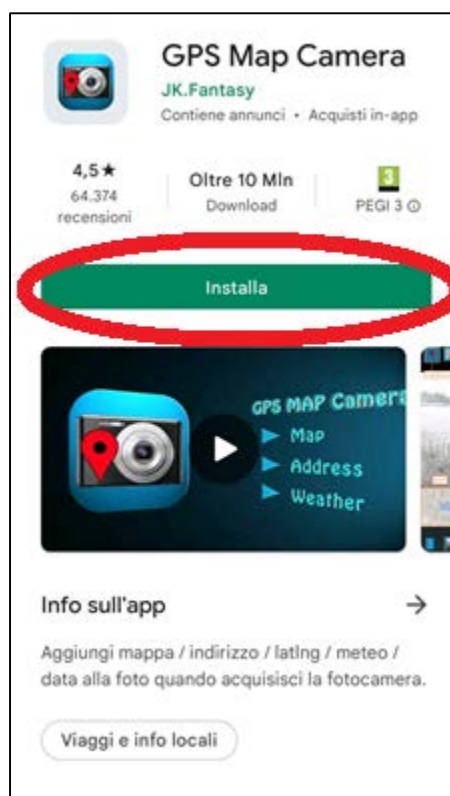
GPS Map Camera
JK.Fantasy
Contiene annunci • Acquisti in-app

4,5★
64.374 recensioni

Oltre 10 Mln
Download

3
PEGI 3 ⓘ

Installa

GPS MAP Camera
Map
Address
Weather

Info sull'app
→

Aggiungi mappa / indirizzo / latlng / meteo / data alla foto quando acquisisci la fotocamera.

Viaggi e info locali